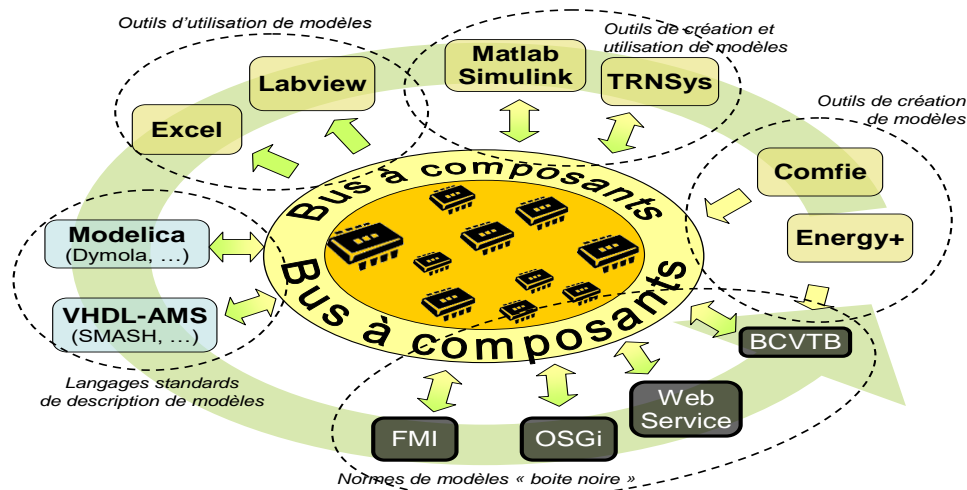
Outils d'utilisation de modèles

Labview

Excel

Matlab Simulink

TRNSys

Outils de création et utilisation de modèles

Outils de création de modèles

Comfie

Energy+

Bus à composants

Bus à composants

Modelica
(Dymola, …)

VHDL-AMS
(SMASH, …)

Langages standards de description de modèles

BCVTB

Web Service

FMI

OSGi

Normes de modèles « boite noire »